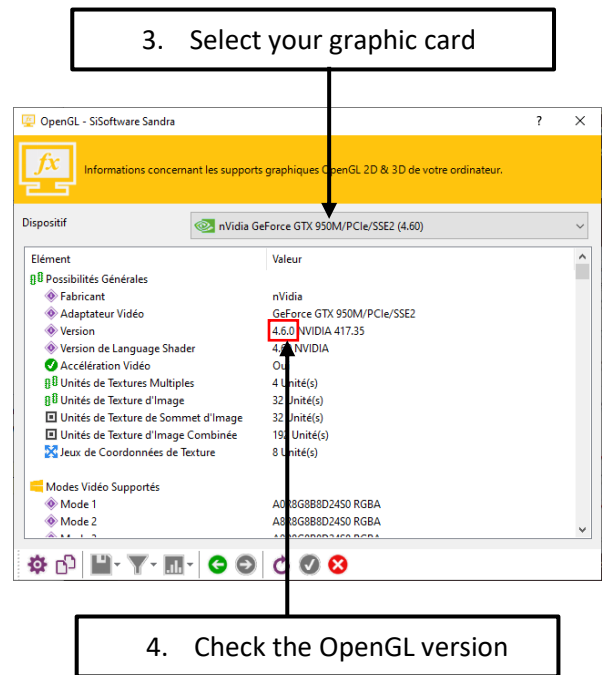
3. Select your graphic card

OpenGL - SiSoftware Sandra

?

×

Informations concernant les supports graphiques OpenGL 2D & 3D de votre ordinateur.

Dispositif

nVidia GeForce GTX 950M/PCIe/SSE2 (4.60)

| Elément | Valeur |
|---|---|
| Possibilités Générales | |
| Fabricant | nVidia |
| Adaptateur Vidéo | GeForce GTX 950M/PCIe/SSE2 |
| Version | 4.6.0 NVIDIA 417.35 |
| Version de Language Shader | 4.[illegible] NVIDIA |
| Accélération Vidéo | Ou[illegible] |
| Unités de Textures Multiples | 4 Unité(s) |
| Unités de Texture d'Image | 32 Unité(s) |
| Unités de Texture de Sommet d'Image | 32 Unité(s) |
| Unités de Texture d'Image Combinée | 19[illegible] Unité(s) |
| Jeux de Coordonnées de Texture | 8 Unité(s) |
| Modes Vidéo Supportés | |
| Mode 1 | A8R8G8B8D24S0 RGBA |
| Mode 2 | A8R8G8B8D24S0 RGBA |

4. Check the OpenGL version